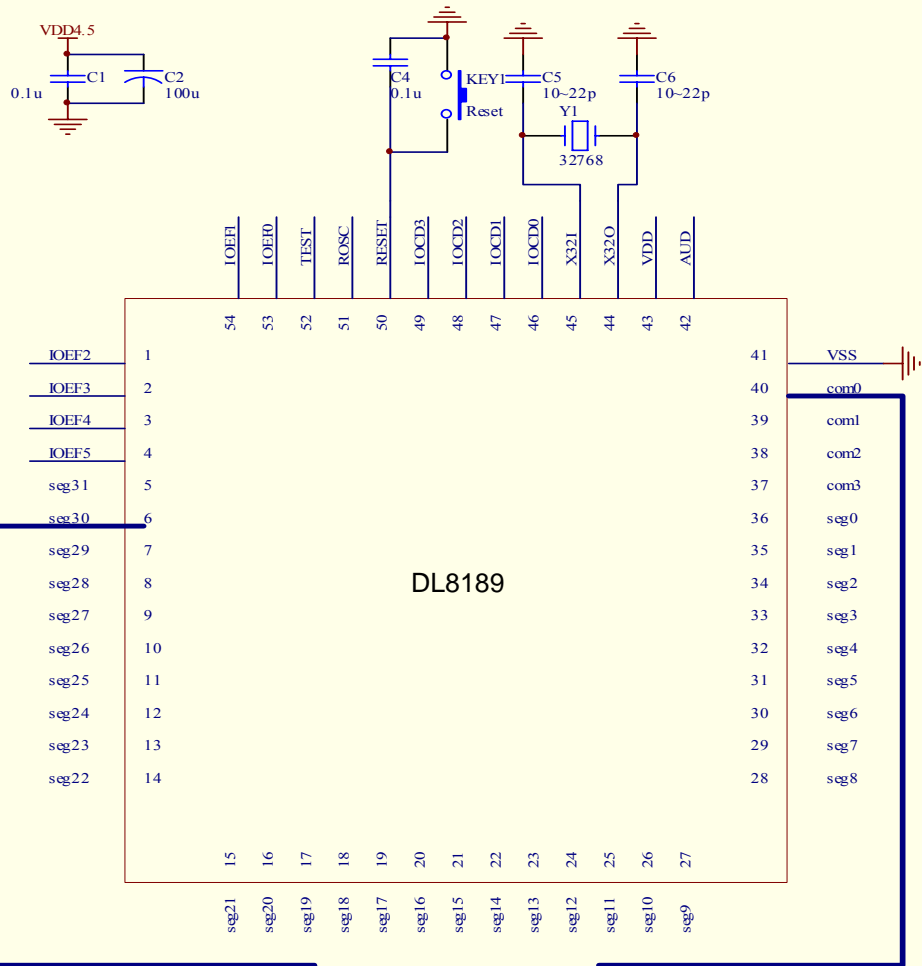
VDD4.5
C1
0.1u
C2
100u

C4
0.1u
KEY1
Reset
C5
10~22p
Y1
32768
C6
10~22p

IOEF1 IOEF0 TEST ROSC RESET IOCD3 IOCD2 IOCD1 IOCD0 X32I X32O VDD AUD
54 53 52 51 50 49 48 47 46 45 44 43 42

IOEF2 1
IOEF3 2
IOEF4 3
IOEF5 4
seg31 5
seg30 6
seg29 7
seg28 8
seg27 9
seg26 10
seg25 11
seg24 12
seg23 13
seg22 14

DL8189

41 VSS
40 com0
39 com1
38 com2
37 com3
36 seg0
35 seg1
34 seg2
33 seg3
32 seg4
31 seg5
30 seg6
29 seg7
28 seg8

15 16 17 18 19 20 21 22 23 24 25 26 27
seg21 seg20 seg19 seg18 seg17 seg16 seg15 seg14 seg13 seg12 seg11 seg10 seg9